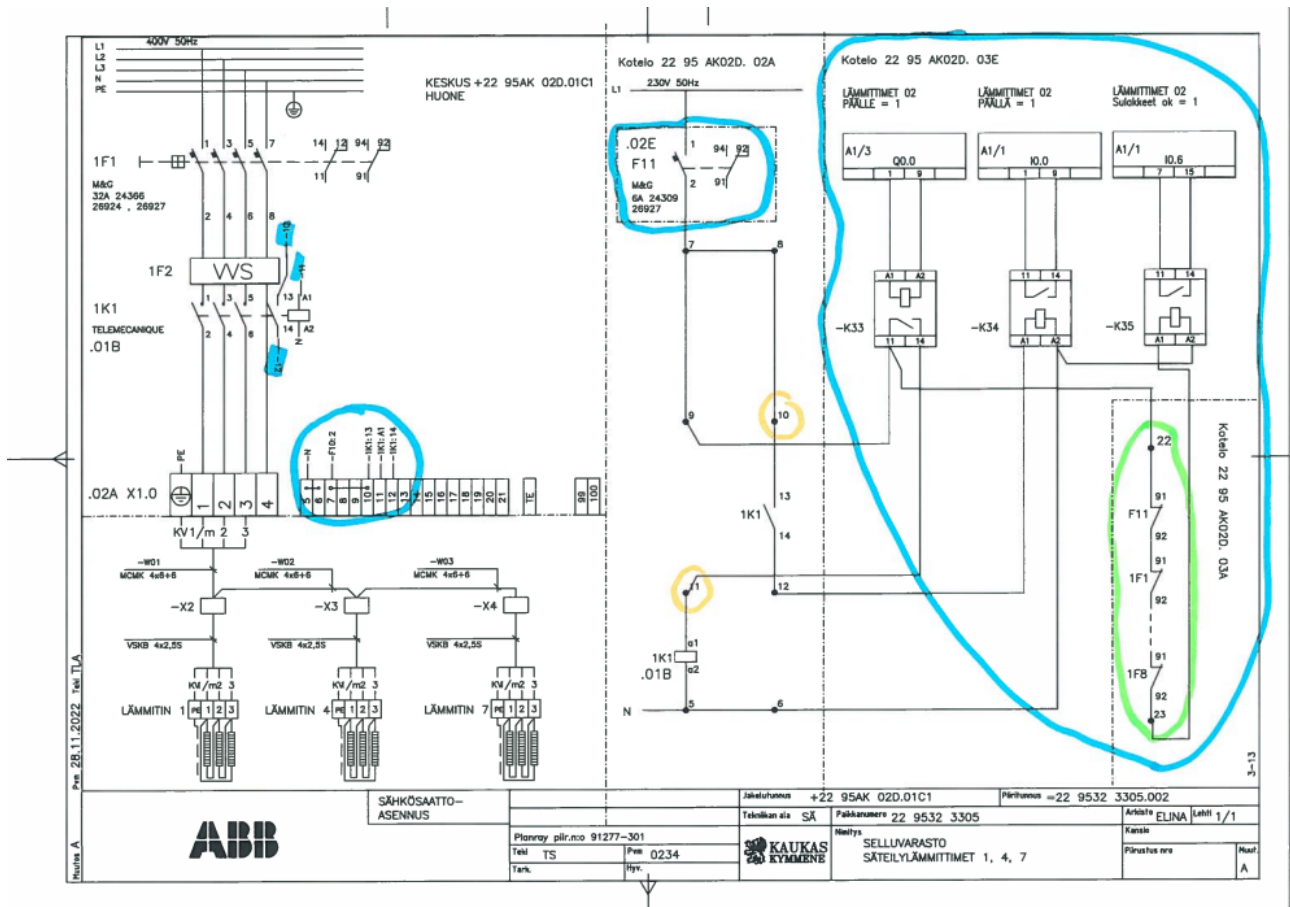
L1
L2
L3
N
PE
400V 50Hz

KESKUS +22 95AK 02D.01C1
HUONE

1F1
M&G
32A 24366
26924 , 26927

1 3 5 7
2 4 6 8
14 12 94 92
11 91

1F2
VVS

1K1
TELEMECANIQUE
.01B

13 A1
14 A2

PE
.02A X1.0
1 2 3 4

-N
-F10:2
-1K1:13
-1K1:A1
-1K1:14

5 6 7 8 9 10 11 12 13 14 15 16 17 18 19 20 21 TE 99 100

KV1/m 2 3

-W01
MCMK 4x6+6
-W02
MCMK 4x6+6
-W03
MCMK 4x6+6

-X2
-X3
-X4

VSKB 4x2,5S
VSKB 4x2,5S
VSKB 4x2,5S

KV/m2 3
PE 1 2 3
LÄMMITIN 1
LÄMMITIN 4
LÄMMITIN 7

Kotelo 22 95 AK02D. 02A
L1 230V 50Hz

.02E
F11
M&G
6A 24309
26927
1 94 92
2 91

7 8
9 10
1K1
13
14
11 12
1K1
.01B
a1
a2
N 5 6

Kotelo 22 95 AK02D. 03E

LÄMMITTIMET 02
PÄÄLLE = 1
LÄMMITTIMET 02
PÄÄLLÄ = 1
LÄMMITTIMET 02
Sulokkeet ok = 1

A1/3
Q0.0
1 9
A1/1
I0.0
1 9
A1/1
I0.6
7 15

A1 A2
-K33
11 14
11 14
-K34
A1 A2
11 14
-K35
A1 A2

Kotelo 22 95 AK02D. 03A
22
F11
91
92
1F1
91
92
1F8
91
92
23

3-13

Muutos A
Pvm 28.11.2022 Teki TLA

ABB
SÄHKÖSAATTO-
ASENNUS
Planray piir.nro 91277-301
Teki TS
Pvm 0234
Tark.
Hyv.
KAUKAS
KYMMENE
Jakelutunnus +22 95AK 02D.01C1
Tekniikan ala SÄ
Paikkanumero 22 9532 3305
Nimitys
SELLUVARASTO
SÄTEILYLÄMMITTIMET 1, 4, 7
Piiritunnus =22 9532 3305.002
Arkisto ELINA
Lehti 1/1
Kansio
Piirustus nro
Muut.
A